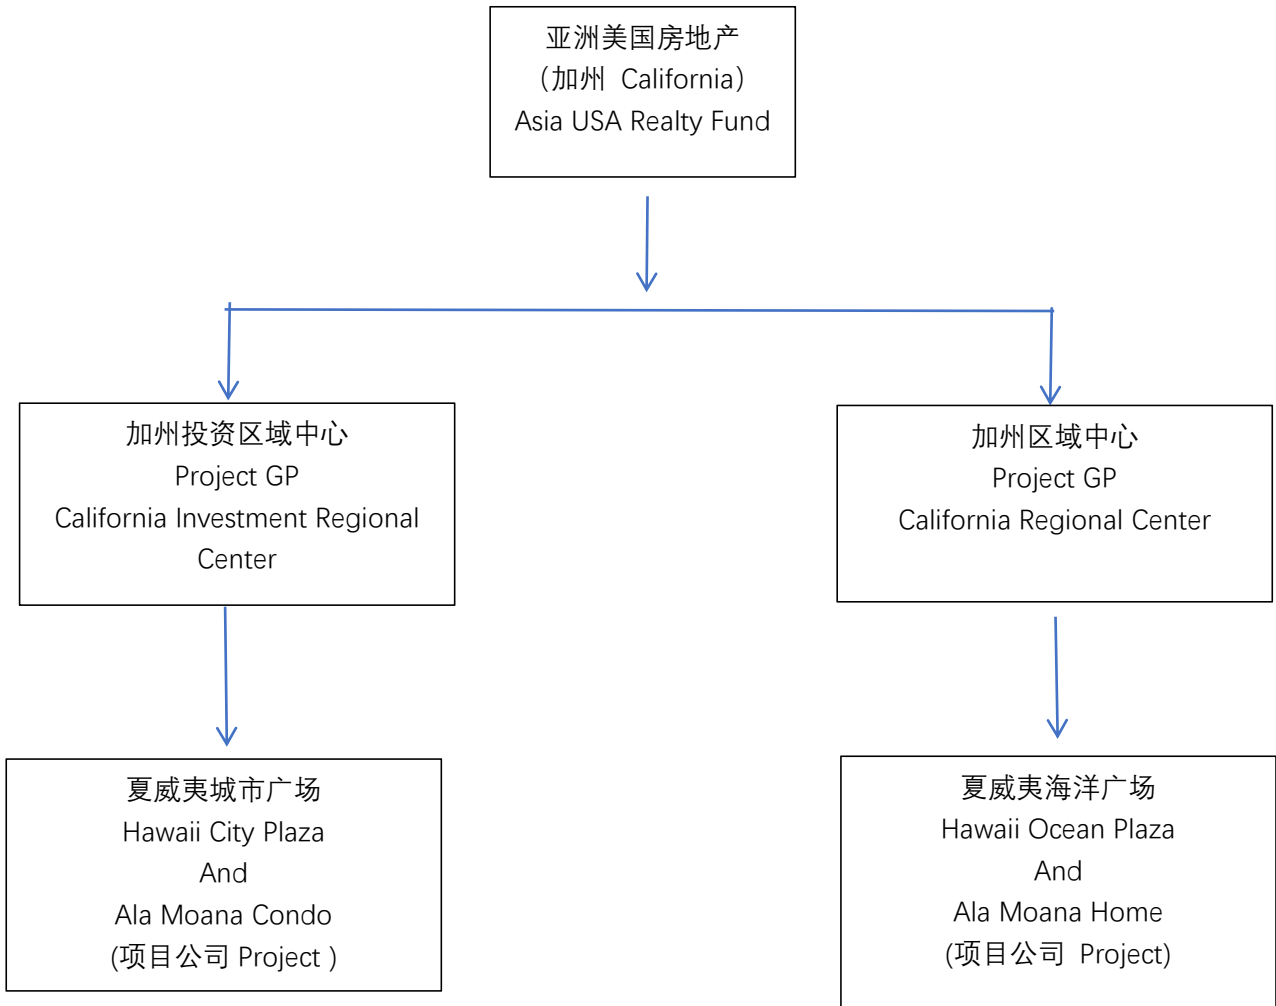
亚洲美国房地产
(加州 California)
Asia USA Realty Fund

加州投资区域中心
Project GP
California Investment Regional Center

加州区域中心
Project GP
California Regional Center

夏威夷城市广场
Hawaii City Plaza
And
Ala Moana Condo
(项目公司 Project )

夏威夷海洋广场
Hawaii Ocean Plaza
And
Ala Moana Home
(项目公司 Project)